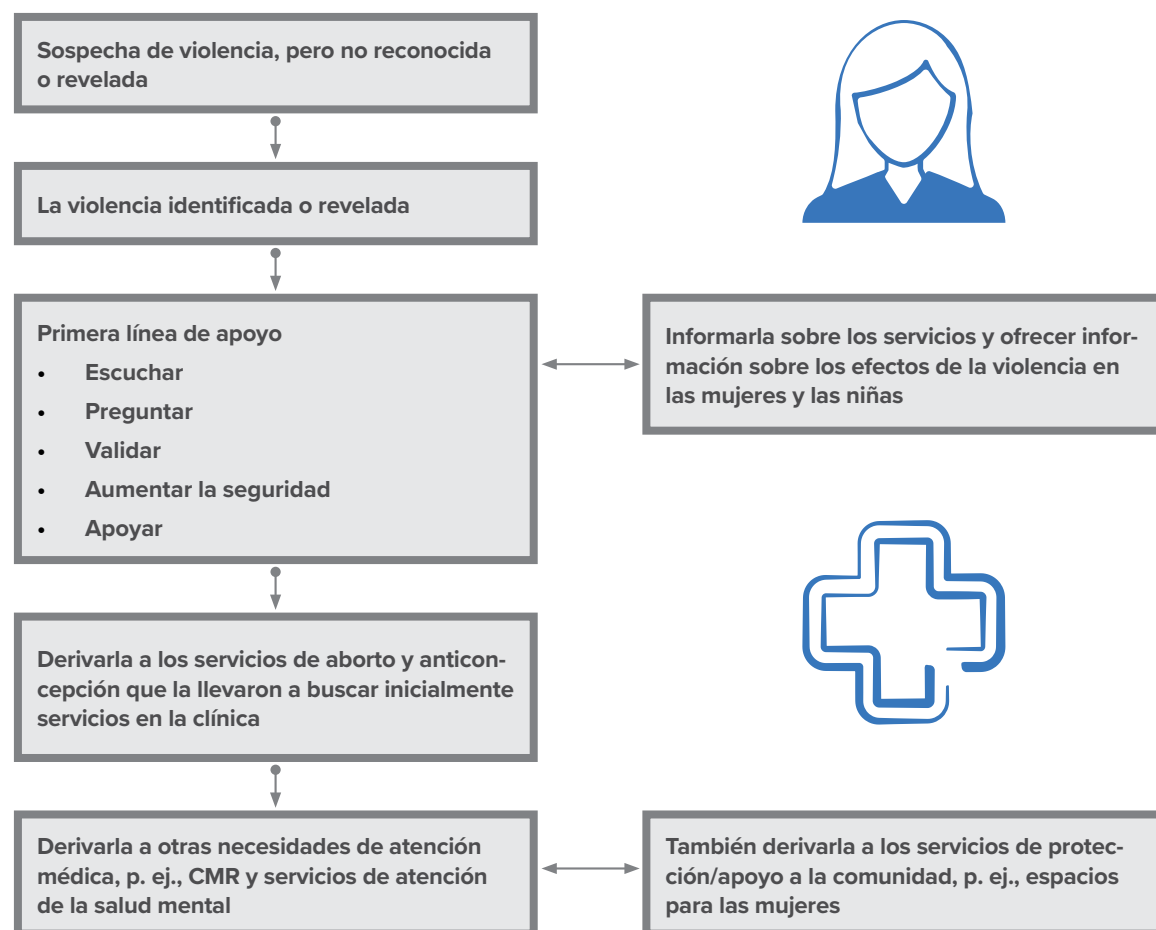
Sospecha de violencia, pero no reconocida o revelada

La violencia identificada o revelada

Primera línea de apoyo
- Escuchar
- Preguntar
- Validar
- Aumentar la seguridad
- Apoyar

Informarla sobre los servicios y ofrecer información sobre los efectos de la violencia en las mujeres y las niñas

Derivarla a los servicios de aborto y anticoncepción que la llevaron a buscar inicialmente servicios en la clínica

Derivarla a otras necesidades de atención médica, p. ej., CMR y servicios de atención de la salud mental

También derivarla a los servicios de protección/apoyo a la comunidad, p. ej., espacios para las mujeres